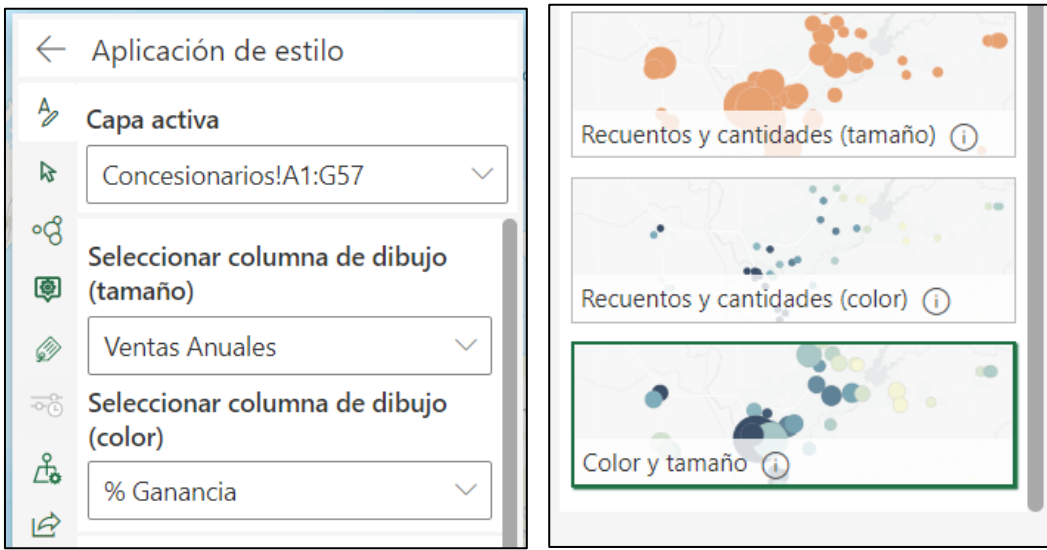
Aplicación de estilo

Capa activa

Concesionarios!A1:G57

Seleccionar columna de dibujo (tamaño)

Ventas Anuales

Seleccionar columna de dibujo (color)

% Ganancia

Recuentos y cantidades (tamaño) ⓘ

Recuentos y cantidades (color) ⓘ

Color y tamaño ⓘ